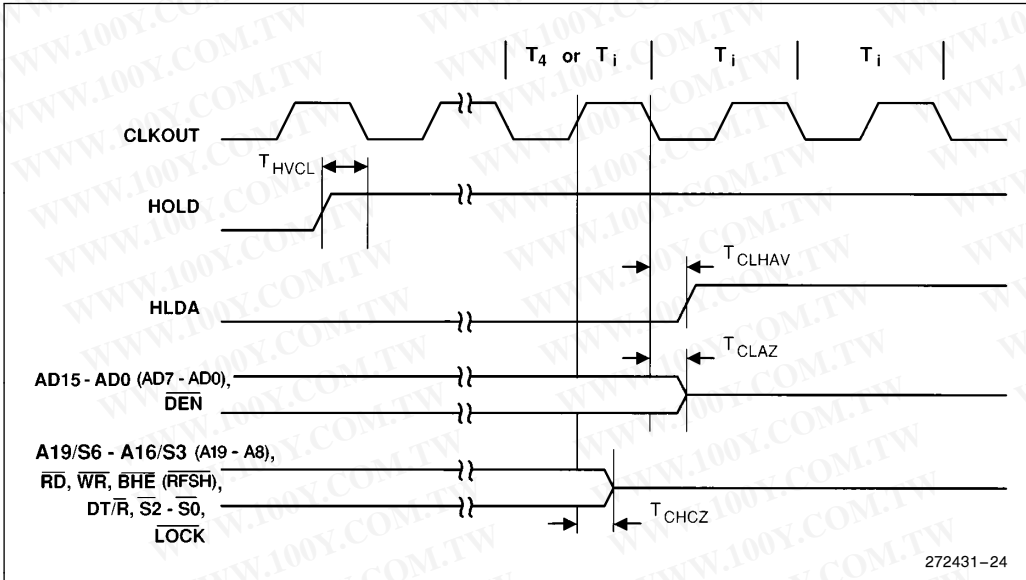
$T_4$ or $T_i$ | $T_i$ | $T_i$

CLKOUT

$T_{HVCL}$

HOLD

$T_{CLHAV}$

HLDA

$T_{CLAZ}$

AD15 - AD0 (AD7 - AD0), $\overline{DEN}$

A19/S6 - A16/S3 (A19 - A8), $\overline{RD}$, $\overline{WR}$, $\overline{BHE}$ ($\overline{RFSH}$), DT/$\overline{R}$, $\overline{S2}$ - $\overline{S0}$, $\overline{LOCK}$

$T_{CHCZ}$

272431–24

WWW.100Y.COM.TW